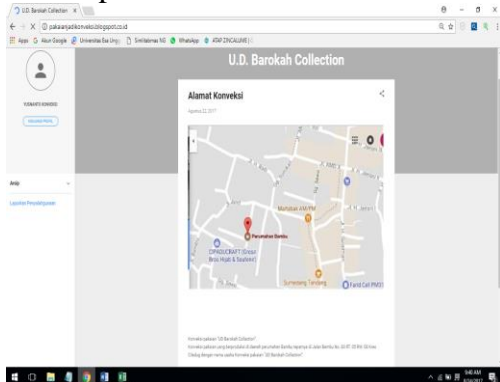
U.D. Barokah Collection ×

pakaianjadikonveksi.blogspot.co.id

Apps Akun Google Universitas Esa Unggul Sinkronisasi NS WhatsApp ATAP ZINCALUME

YUNIARTI ICHWIDI

KUNJUNGI PROFIL

Arsip

Laporkan Penyalahgunaan

U.D. Barokah Collection

Alamat Konveksi

Agustus 22, 2017

Mahabah AM/PM

Perumahan Bambu

DPKSUCRAFT (Grosir Bros Hijab & Souvenir)

Sumedang Tandang

Farid Cell PM31

Konveksi pakaian "UD Barokah Collection"

Konveksi pakaian yang berposisi di daerah perumahan Bambu tepatnya di Jalan Bambu No. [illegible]

Cintai dengan nama usaha konveksi pakaian "UD Barokah Collection"

5:40 AM
8/24/2017